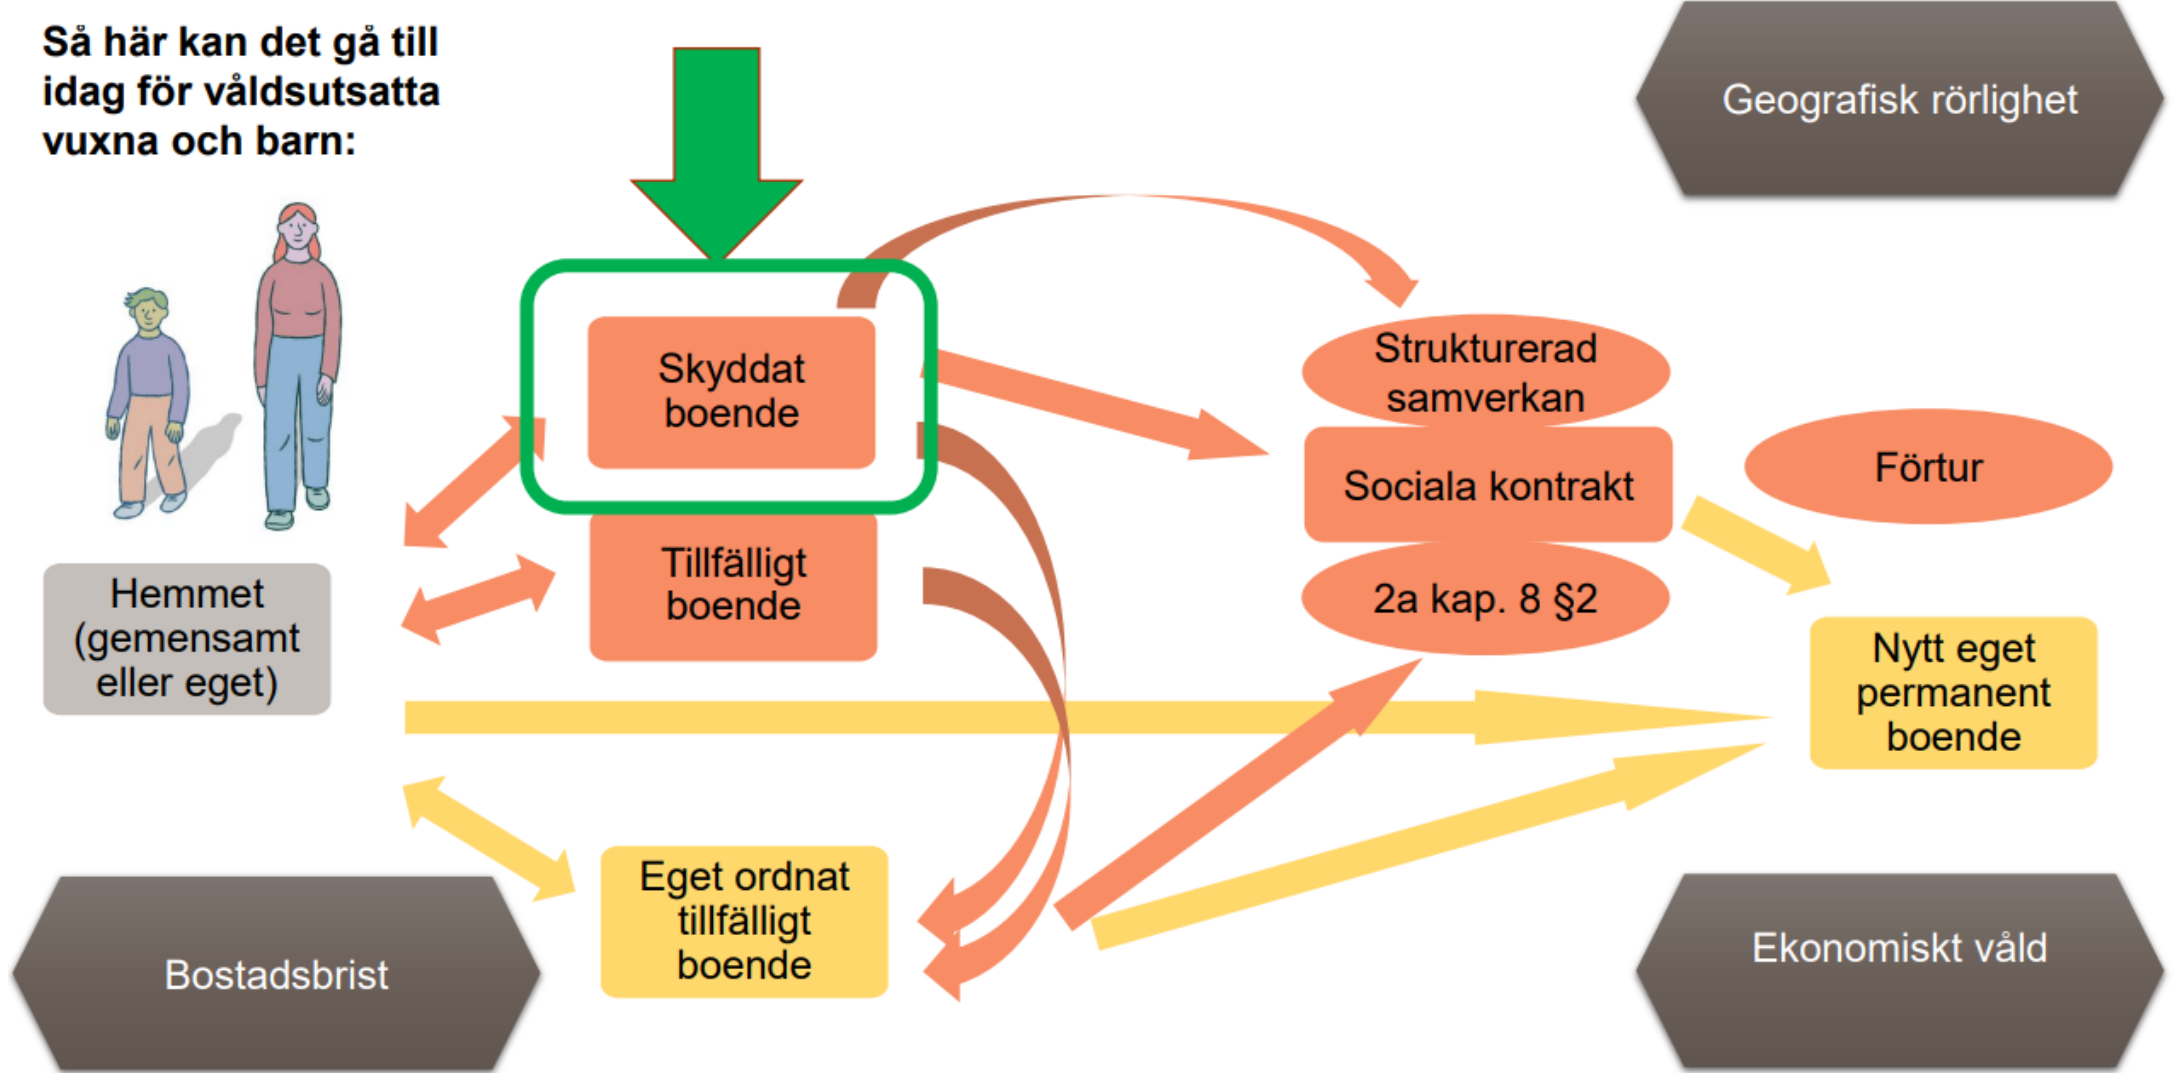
Så här kan det gå till idag för våldsutsatta vuxna och barn:

Geografisk rörlighet

Skyddat boende

Tillfälligt boende

Hemmet (gemensamt eller eget)

Strukturerad samverkan

Sociala kontrakt

2a kap. 8 §2

Förtur

Nytt eget permanent boende

Eget ordnat tillfälligt boende

Bostadsbrist

Ekonomiskt våld